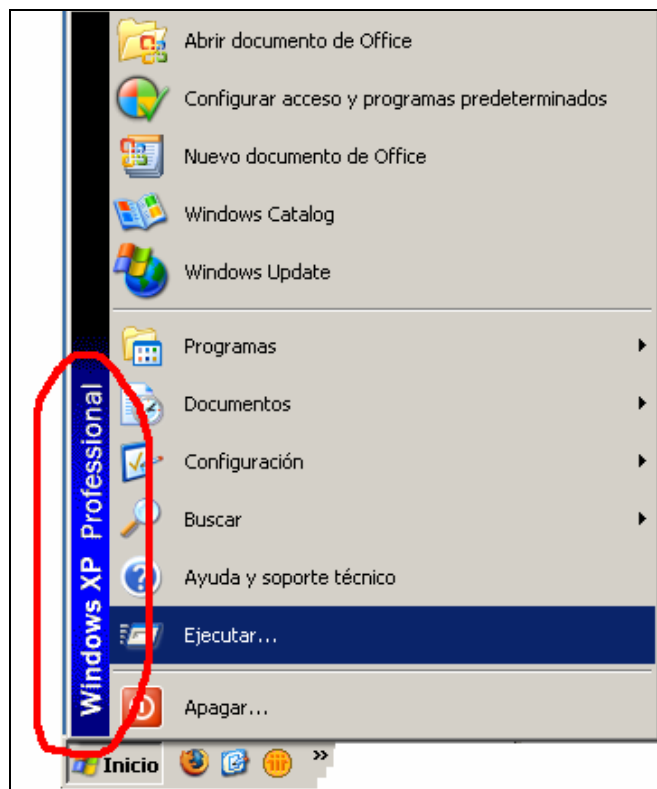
Windows XP Professional

Abrir documento de Office
Configurar acceso y programas predeterminados
Nuevo documento de Office
Windows Catalog
Windows Update

Programas
Documentos
Configuración
Buscar
Ayuda y soporte técnico
Ejecutar...

Apagar...

Inicio »